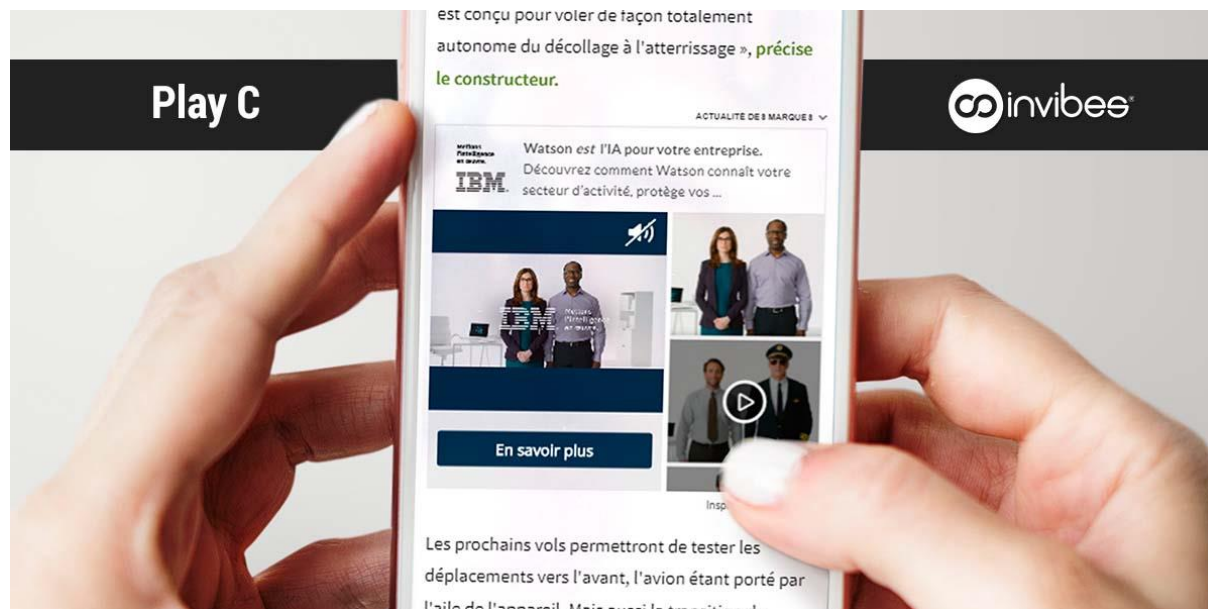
Play C

invibes

est conçu pour voler de façon totalement autonome du décollage à l'atterrissage », précise le constructeur.

ACTUALITÉ DE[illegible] MARQUE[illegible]

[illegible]

IBM.

Watson est l'IA pour votre entreprise. Découvrez comment Watson connaît votre secteur d'activité, protège vos ...

IBM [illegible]

En savoir plus

Insp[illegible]

Les prochains vols permettront de tester les déplacements vers l'avant, l'avion étant porté par l'aile de l'appareil. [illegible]